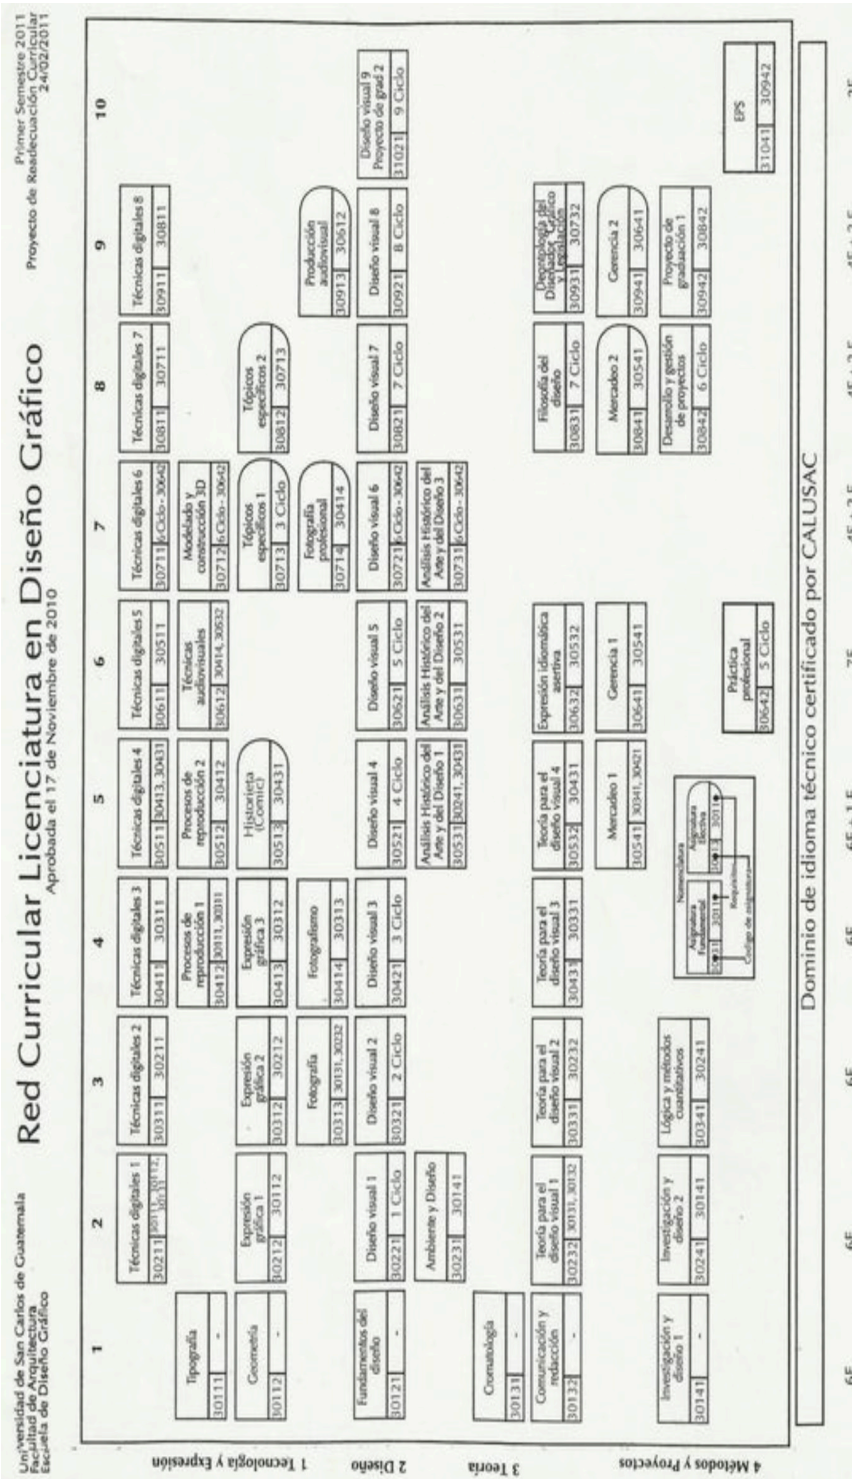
Universidad de San Carlos de Guatemala
Facultad de Arquitectura
Escuela de Diseño Gráfico

Red Curricular Licenciatura en Diseño Gráfico
Aprobada el 17 de Noviembre de 2010

Primer Semestre 2011
Proyecto de Readecuación Curricular
24/02/2011

1 2 3 4 5 6 7 8 9 10

1 Tecnología y Expresión

Tipografía 30111 -
Geometría 30112 -
Técnicas digitales 1 30211 30111, 30112
Expresión gráfica 1 30212 30112
Técnicas digitales 2 30311 30211
Expresión gráfica 2 30312 30212
Fotografía 30313 30131, 30232
Técnicas digitales 3 30411 30311
Procesos de reproducción 1 30412 30111, 30311
Expresión gráfica 3 30413 30312
Fotografismo 30414 30313
Técnicas digitales 4 30511 30413, 30431
Procesos de reproducción 2 30512 30412
Historieta (Comic) 30513 30431
Técnicas digitales 5 30611 30511
Técnicas audiovisuales 30612 30414, 30532
Técnicas digitales 6 30711 6 Ciclo - 30642
Modelado y construcción 3D 30712 6 Ciclo - 30642
Tópicos específicos 1 30713 3 Ciclo
Fotografía profesional 30714 30414
Técnicas digitales 7 30811 30711
Tópicos específicos 2 30812 30713
Técnicas digitales 8 30911 30811
Producción audiovisual 30913 30612

2 Diseño

Fundamentos del diseño 30121 -
Diseño visual 1 30221 1 Ciclo
Ambiente y Diseño 30231 30141
Diseño visual 2 30321 2 Ciclo
Diseño visual 3 30421 3 Ciclo
Diseño visual 4 30521 4 Ciclo
Análisis Histórico del Arte y del Diseño 1 30531 30241, 30431
Diseño visual 5 30621 5 Ciclo
Análisis Histórico del Arte y del Diseño 2 30631 30531
Diseño visual 6 30721 6 Ciclo - 30642
Análisis Histórico del Arte y del Diseño 3 30731 6 Ciclo - 30642
Diseño visual 7 30821 7 Ciclo
Diseño visual 8 30921 8 Ciclo
Diseño visual 9 Proyecto de grad 2 31021 9 Ciclo

3 Teoría

Cromatología 30131 -
Comunicación y redacción 30132 -
Teoría para el diseño visual 1 30232 30131, 30132
Teoría para el diseño visual 2 30331 30232
Teoría para el diseño visual 3 30431 30331
Teoría para el diseño visual 4 30532 30431
Expresión idiomática asertiva 30632 30532
Filosofía del diseño 30831 7 Ciclo
Deontología del Diseñador Gráfico y Legislación 30931 30732

4 Métodos y Proyectos

Investigación y diseño 1 30141 -
Investigación y diseño 2 30241 30141
Lógica y métodos cuantitativos 30341 30241
Nomenclatura
Asignatura Fundamental 30311 30211
Asignatura Electiva 30513 30111
Requisitos
Código de asignatura
Mercadeo 1 30541 30341, 30421
Gerencia 1 30641 30541
Práctica profesional 30642 5 Ciclo
Mercadeo 2 30841 30541
Desarrollo y gestión de proyectos 30842 6 Ciclo
Gerencia 2 30941 30641
Proyecto de graduación 1 30942 30842
EPS 31041 30942

Dominio de idioma técnico certificado por CALUSAC

6E 6E 6E 6E 6E+1E 7E 4E+2E 4E+2E 4E+2E 2E